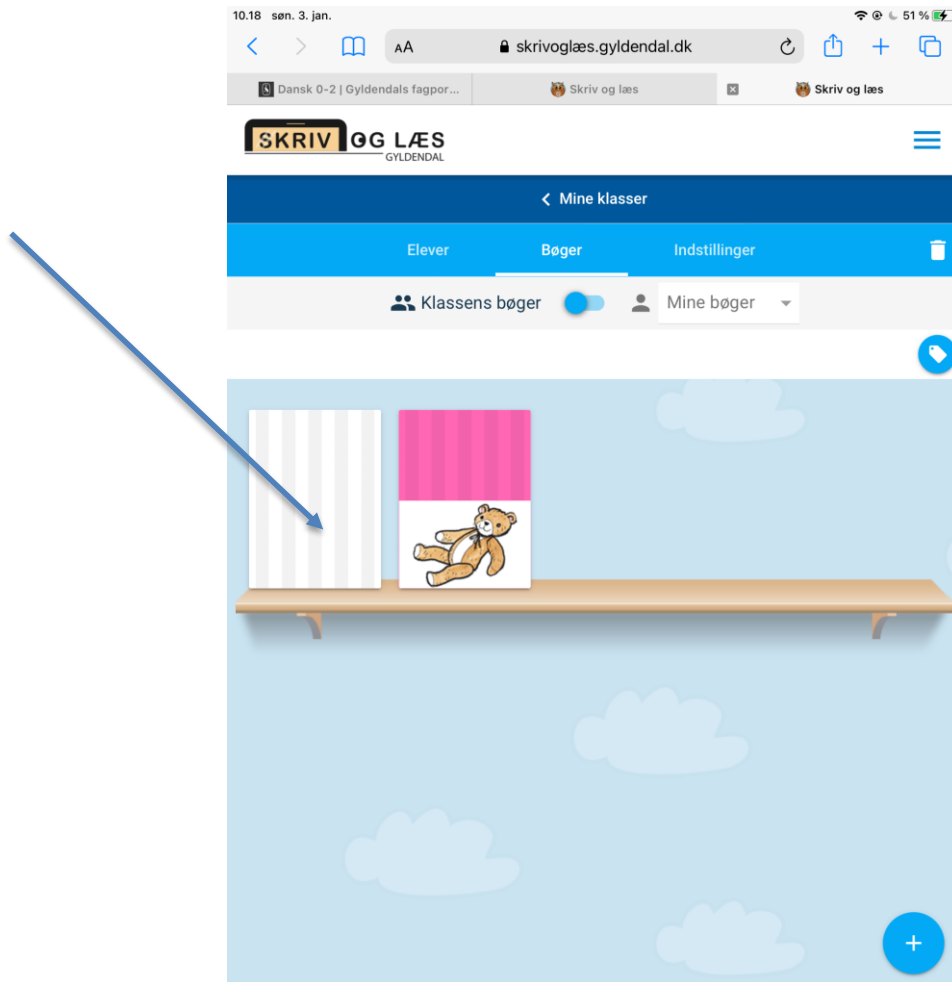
10.18 søn. 3. jan.

51 %

AA skrivoglæs.gyldendal.dk

Dansk 0-2 | Gyldendals fagpor...

Skriv og læs

Skriv og læs

SKRIV OG LÆS GYLDENDAL

Mine klasser

Elever

Bøger

Indstillinger

Klassens bøger

Mine bøger

+